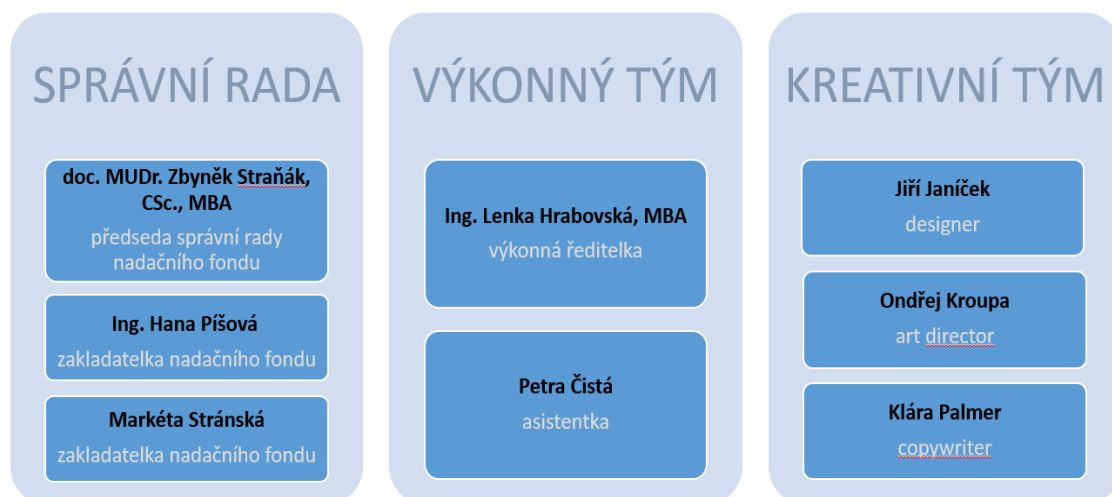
SPRÁVNÍ RADA

doc. MUDr. Zbyněk Straňák, CSc., MBA
předseda správní rady nadačního fondu

Ing. Hana Píšová
zakladatelka nadačního fondu

Markéta Stránská
zakladatelka nadačního fondu

VÝKONNÝ TÝM

Ing. Lenka Hrabovská, MBA
výkonná ředitelka

Petra Čistá
asistentka

KREATIVNÍ TÝM

Jiří Janíček
designer

Ondřej Kroupa
art director

Klára Palmer
copywriter